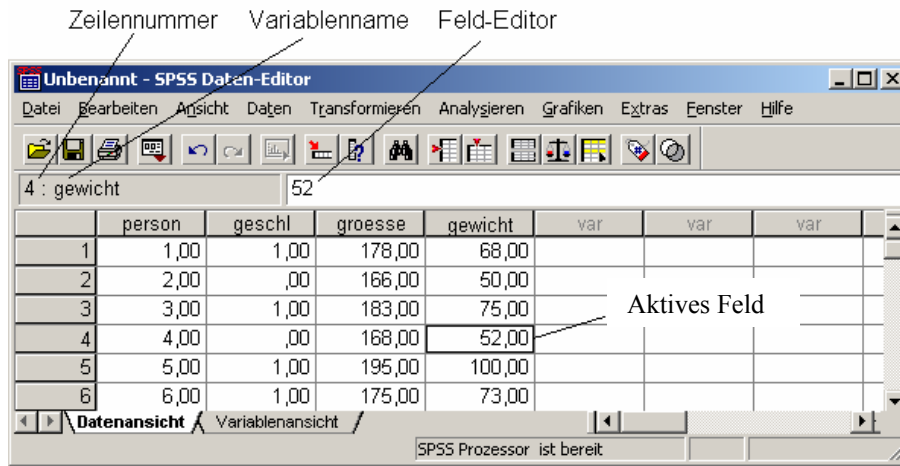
Zeilennummer Variablenname Feld-Editor

Unbenannt - SPSS Daten-Editor

Datei Bearbeiten Ansicht Daten Transformieren Analysieren Grafiken Extras Fenster Hilfe

4 : gewicht 52

| | person | geschl | groesse | gewicht | var | var | var |
|---|---|---|---|---|---|---|---|
| 1 | 1,00 | 1,00 | 178,00 | 68,00 | | | |
| 2 | 2,00 | ,00 | 166,00 | 50,00 | | | |
| 3 | 3,00 | 1,00 | 183,00 | 75,00 | | | |
| 4 | 4,00 | ,00 | 168,00 | 52,00 | | | |
| 5 | 5,00 | 1,00 | 195,00 | 100,00 | | | |
| 6 | 6,00 | 1,00 | 175,00 | 73,00 | | | |

Aktives Feld

Datenansicht Variablenansicht

SPSS Prozessor ist bereit